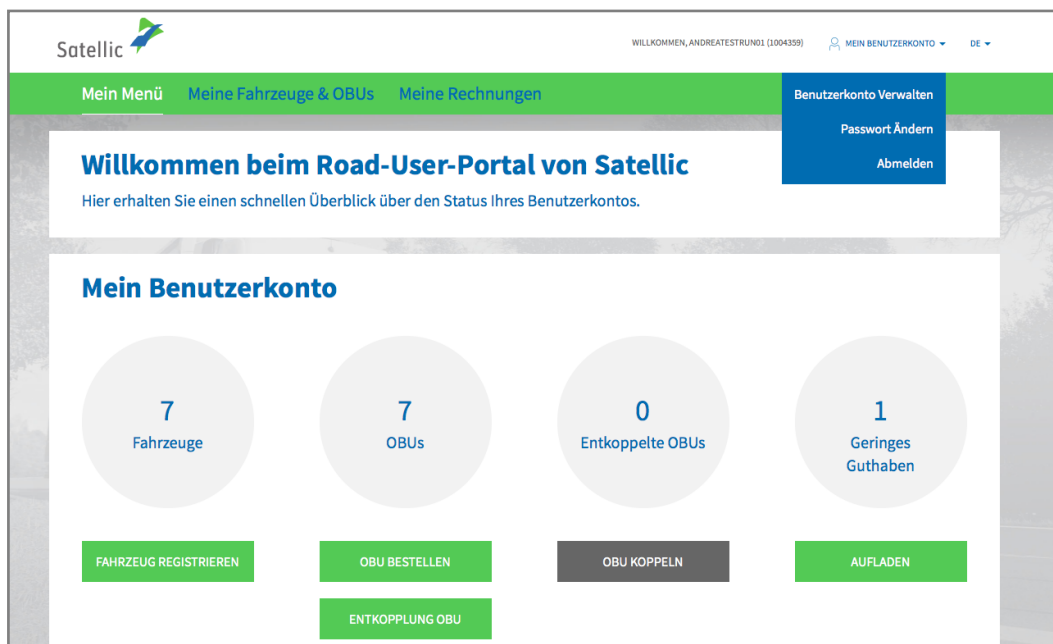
Satellic

WILLKOMMEN, ANDREATESTRUN01 (1004359)

MEIN BENUTZERKONTO

DE

Mein Menü

Meine Fahrzeuge & OBUs

Meine Rechnungen

Benutzerkonto Verwalten

Passwort Ändern

Abmelden

Willkommen beim Road-User-Portal von Satellic

Hier erhalten Sie einen schnellen Überblick über den Status Ihres Benutzerkontos.

Mein Benutzerkonto

7
Fahrzeuge

7
OBUs

0
Entkoppelte OBUs

1
Geringes Guthaben

FAHRZEUG REGISTRIEREN

OBU BESTELLEN

OBU KOPPELN

AUFLADEN

ENTKOPPLUNG OBU